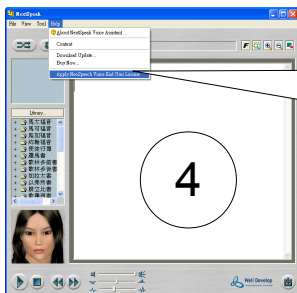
NeoSpeak
File View Tool Help
About NeoSpeak Voice Assistant ...
Content
Download Update...
Buy Now...
Apply NeoSpeak Voice End User License
Library
馬卡福音
馬可福音
路加福音
約翰福音
使徒行傳
羅馬書
哥林多前書
哥林多後書
加拉太書
以弗所書
腓立比書
歌羅西書
4
Well Develop